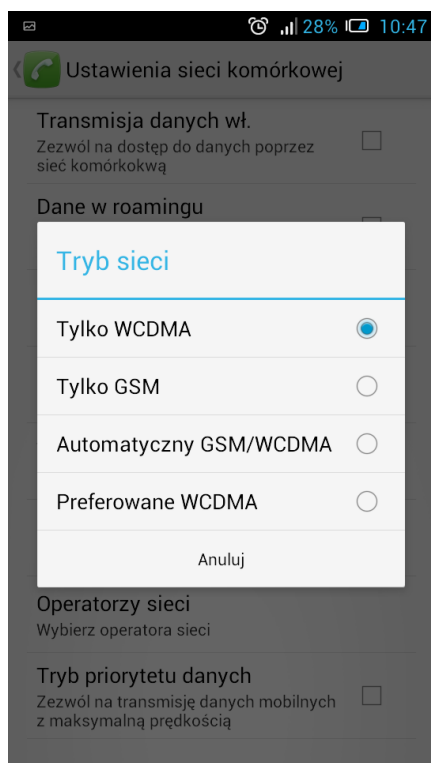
28% 10:47

Ustawienia sieci komórkowej

Transmisja danych wł.
Zezwól na dostęp do danych poprzez sieć komórkową

Dane w roamingu

Tryb sieci

Tylko WCDMA

Tylko GSM

Automatyczny GSM/WCDMA

Preferowane WCDMA

Anuluj

Operatorzy sieci
Wybierz operatora sieci

Tryb priorytetu danych
Zezwól na transmisję danych mobilnych z maksymalną prędkością